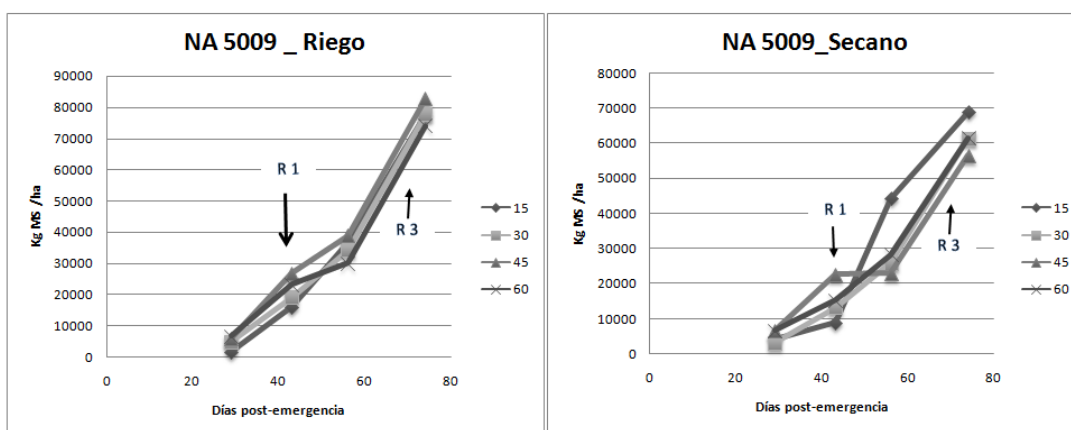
NA 5009 _ Riego

Kg MS /ha

90000
80000
70000
60000
50000
40000
30000
20000
10000
0

0 20 40 60 80

Días post-emergencia

R 1
R 3

15
30
45
60

NA 5009_Secano

Kg MS /ha

80000
70000
60000
50000
40000
30000
20000
10000
0

0 20 40 60 80

Días post-emergencia

R 1
R 3

15
30
45
60